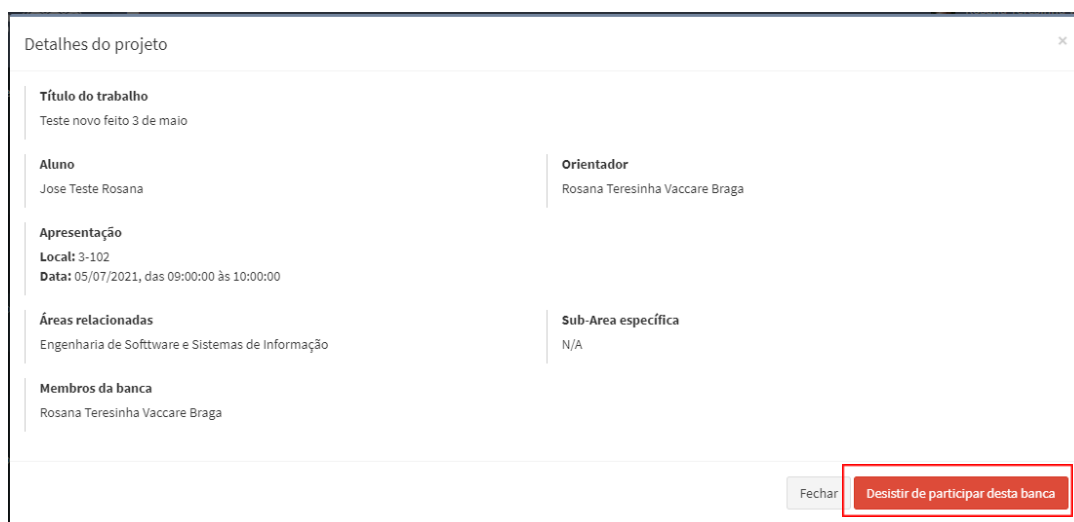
Detalhes do projeto

×

Título do trabalho
Teste novo feito 3 de maio

Aluno
Jose Teste Rosana

Orientador
Rosana Teresinha Vaccare Braga

Apresentação
**Local:** 3-102
**Data:** 05/07/2021, das 09:00:00 às 10:00:00

Áreas relacionadas
Engenharia de Softtware e Sistemas de Informação

Sub-Area específica
N/A

Membros da banca
Rosana Teresinha Vaccare Braga

Fechar

Desistir de participar desta banca